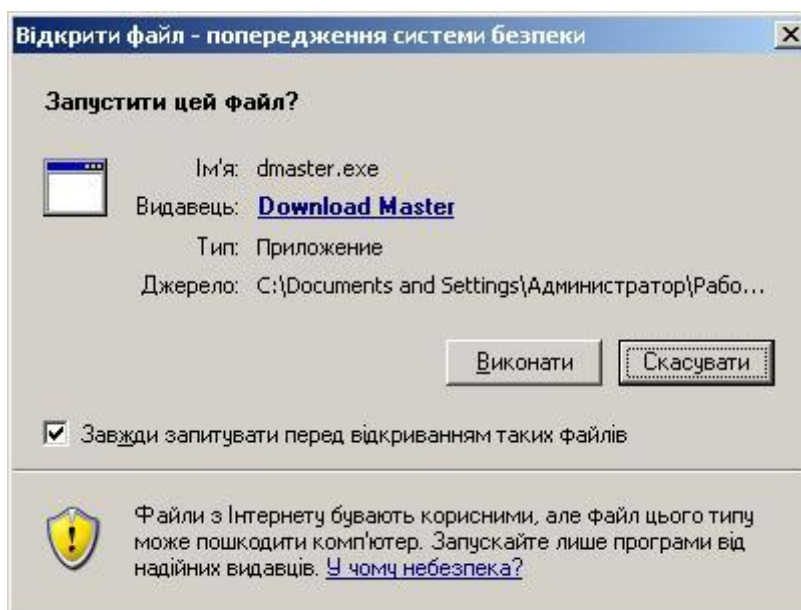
Відкрити файл - попередження системи безпеки

Запустити цей файл?

Ім'я: dmaster.exe

Видавець: Download Master

Тип: Приложение

Джерело: C:\Documents and Settings\Администратор\Рабо...

Виконати

Скасувати

Завжди запитувати перед відкриванням таких файлів

Файли з Інтернету бувають корисними, але файл цього типу може пошкодити комп'ютер. Запускайте лише програми від надійних видавців. У чому небезпека?